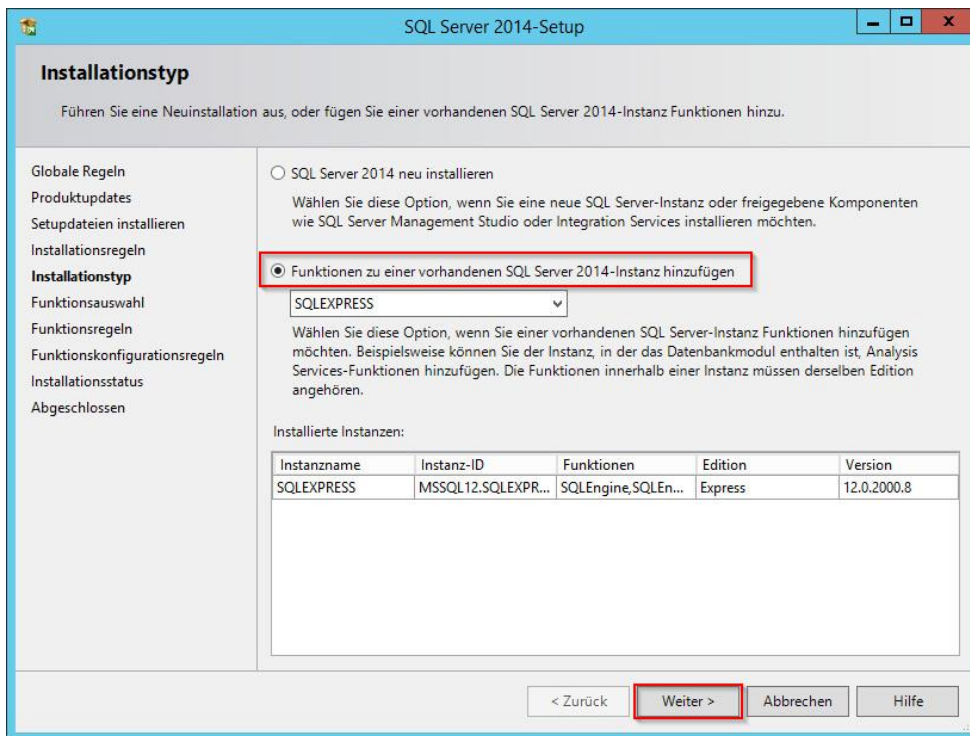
SQL Server 2014-Setup

Installationstyp

Führen Sie eine Neuinstallation aus, oder fügen Sie einer vorhandenen SQL Server 2014-Instanz Funktionen hinzu.

Globale Regeln
Produktupdates
Setupdateien installieren
Installationsregeln
Installationstyp
Funktionsauswahl
Funktionsregeln
Funktionskonfigurationsregeln
Installationsstatus
Abgeschlossen

SQL Server 2014 neu installieren

Wählen Sie diese Option, wenn Sie eine neue SQL Server-Instanz oder freigegebene Komponenten wie SQL Server Management Studio oder Integration Services installieren möchten.

Funktionen zu einer vorhandenen SQL Server 2014-Instanz hinzufügen

SQLEXPRESS

Wählen Sie diese Option, wenn Sie einer vorhandenen SQL Server-Instanz Funktionen hinzufügen möchten. Beispielsweise können Sie der Instanz, in der das Datenbankmodul enthalten ist, Analysis Services-Funktionen hinzufügen. Die Funktionen innerhalb einer Instanz müssen derselben Edition angehören.

Installierte Instanzen:

| Instanzname | Instanz-ID | Funktionen | Edition | Version |
|---|---|---|---|---|
| SQLEXPRESS | MSSQL12.SQLEXPR... | SQLEngine,SQLEn... | Express | 12.0.2000.8 |

< Zurück
Weiter >
Abbrechen
Hilfe